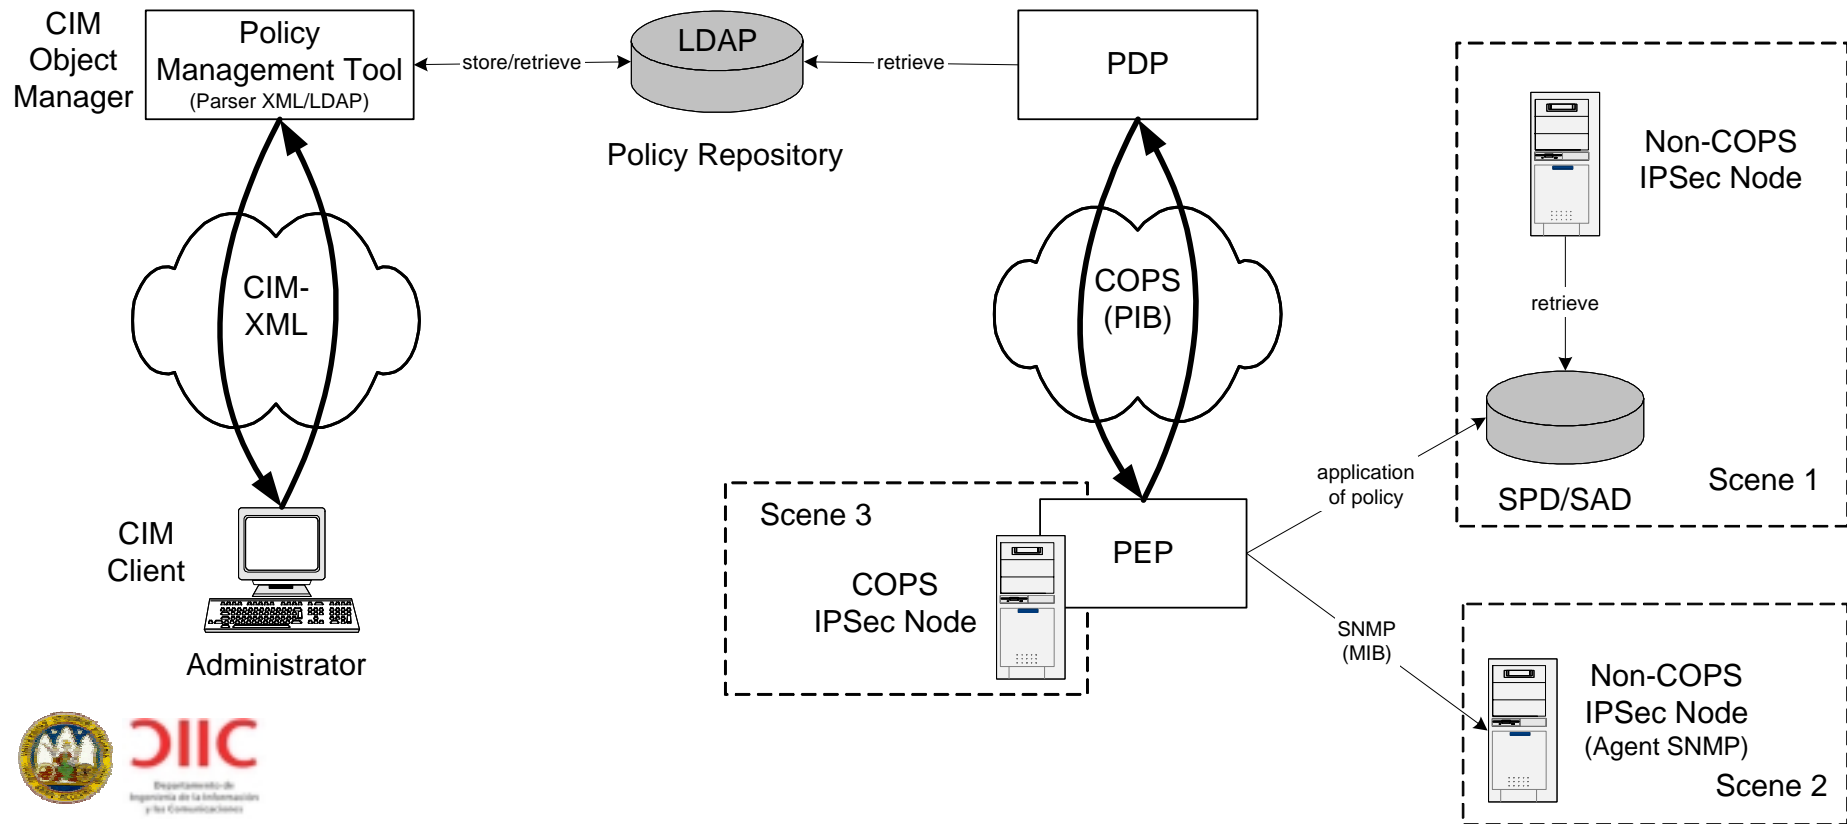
CIM Object Manager

Policy Management Tool
(Parser XML/LDAP)

store/retrieve

LDAP

Policy Repository

retrieve

PDP

Non-COPS IPSec Node

retrieve

SPD/SAD

Scene 1

CIM-XML

COPS (PIB)

application of policy

CIM Client

Administrator

Scene 3

COPS IPSec Node

PEP

SNMP (MIB)

Non-COPS IPSec Node (Agent SNMP)

Scene 2

DIIC

Departamento de Ingeniería de la Información y las Comunicaciones